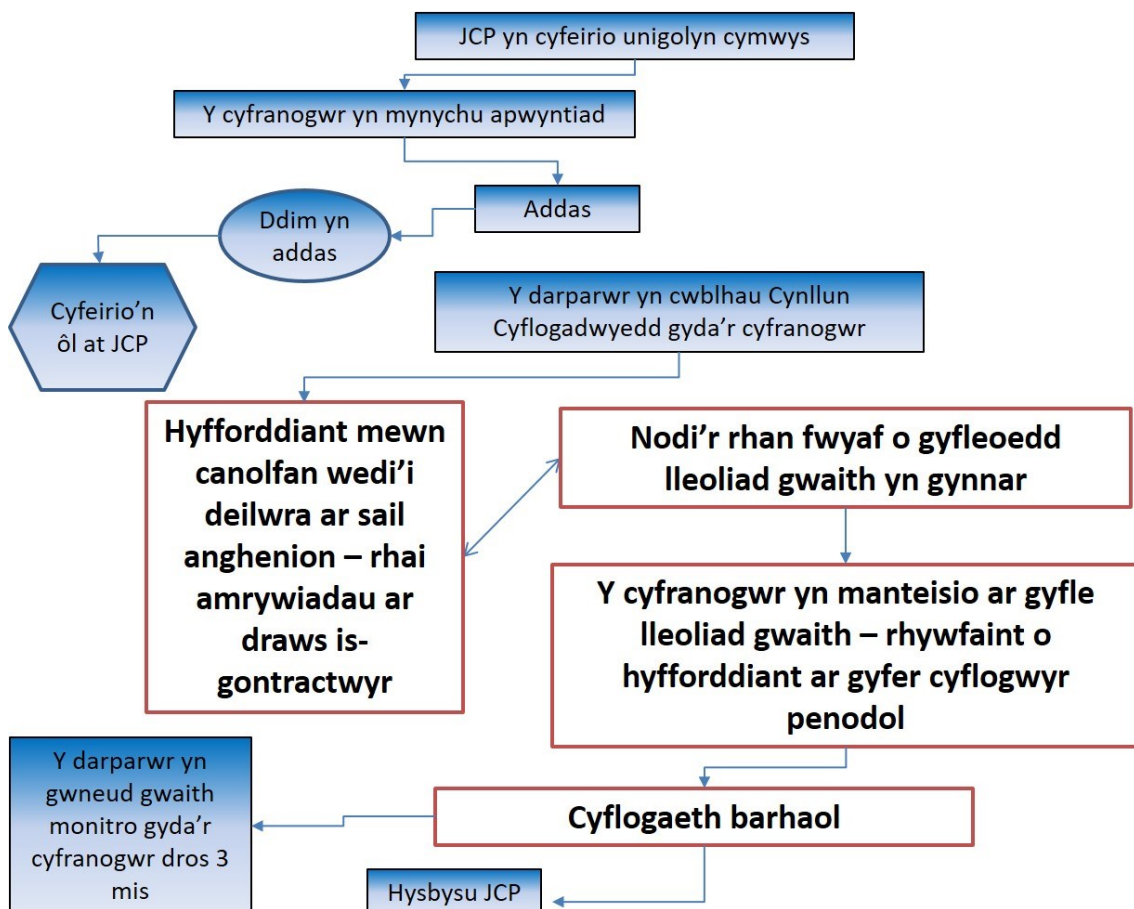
JCP yn cyfeirio unigolyn cymwys

Y cyfranogwr yn mynychu apwyntiad

Addas

Ddim yn addas

Cyfeirio'n ôl at JCP

Y darparwr yn cwblhau Cynllun Cyflogadwyedd gyda'r cyfranogwr

Hyfforddiant mewn canolfan wedi'i deilwra ar sail anghenion – rhai amrywiadau ar draws is-gontractwyr

Nodi'r rhan fwyaf o gyfleoedd lleoliad gwaith yn gynnar

Y cyfranogwr yn manteisio ar gyfle lleoliad gwaith – rhywfaint o hyfforddiant ar gyfer cyflogwyr penodol

Y darparwr yn gwneud gwaith monitro gyda'r cyfranogwr dros 3 mis

Cyflogaeth barhaol

Hysbysu JCP